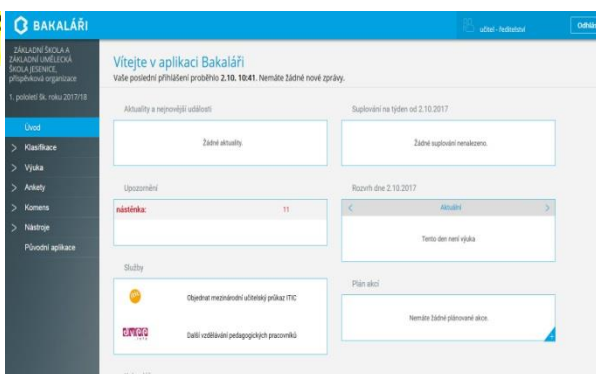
BAKALÁŘI

učitel - ředitelství

Odhlá

ZÁKLADNÍ ŠKOLA A ZÁKLADNÍ UMĚLECKÁ ŠKOLA JESENICE, příspěvková organizace

1. pololetí šk. roku 2017/18

Úvod
Klasifikace
Výuka
Ankety
Komens
Nástroje
Původní aplikace

Vítejte v aplikaci Bakaláři

Vaše poslední přihlášení proběhlo 2.10. 10:41. Nemáte žádné nové zprávy.

Aktuality a nejnovější události

Žádné aktuality.

Suplování na týden od 2.10.2017

Žádné suplování nenalezeno.

Upozornění

nástěnka: 11

Rozvrh dne 2.10.2017

Aktuální

Tento den není výuka

Služby

Objednat mezinárodní učitelský průkaz ITIC

Další vzdělávání pedagogických pracovníků

Plán akcí

Nemáte žádné plánované akce.